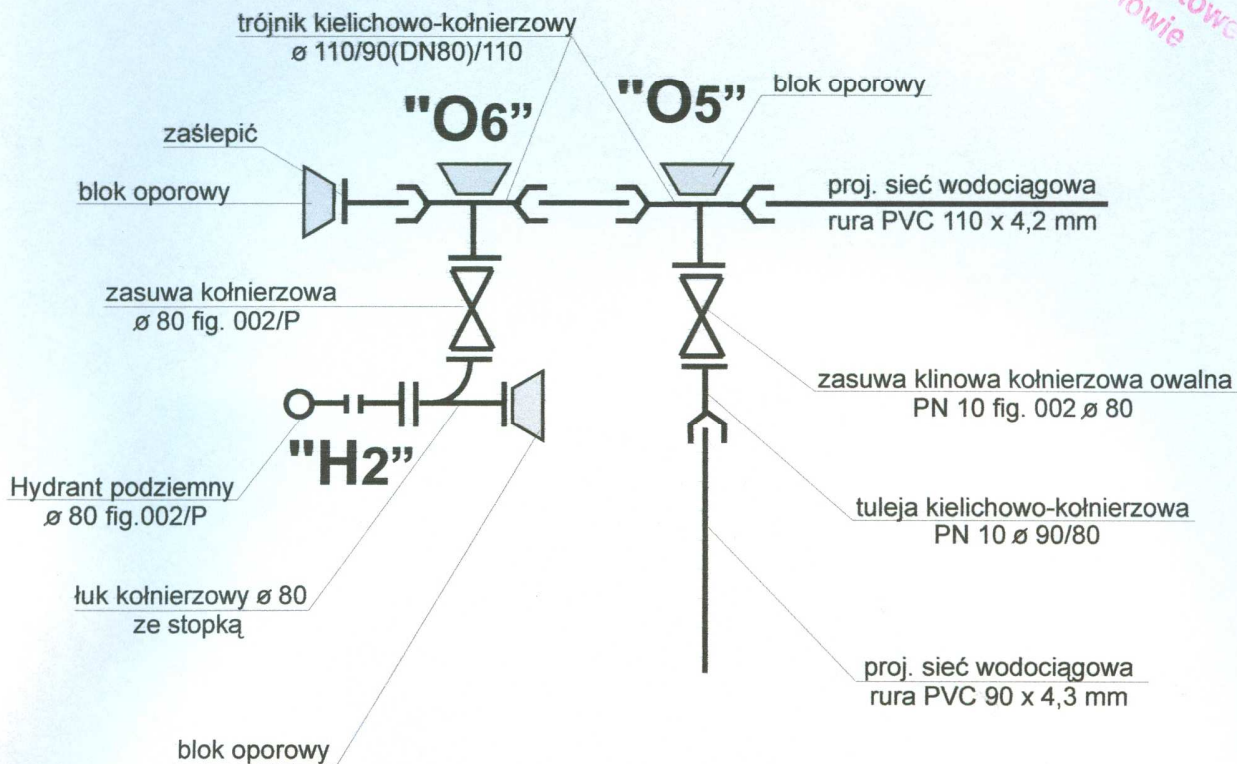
trójnik kielichowo-kołnierzowy
ø 110/90(DN80)/110

"O6"

"O5"

blok oporowy

zaślepić

blok oporowy

proj. sieć wodociągowa
rura PVC 110 x 4,2 mm

zasuwa kołnierzowa
ø 80 fig. 002/P

zasuwa klinowa kołnierzowa owalna
PN 10 fig. 002 ø 80

"H2"

Hydrant podziemny
ø 80 fig.002/P

tuleja kielichowo-kołnierzowa
PN 10 ø 90/80

łuk kołnierzowy ø 80
ze stopką

proj. sieć wodociągowa
rura PVC 90 x 4,3 mm

blok oporowy

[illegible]owe
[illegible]owie